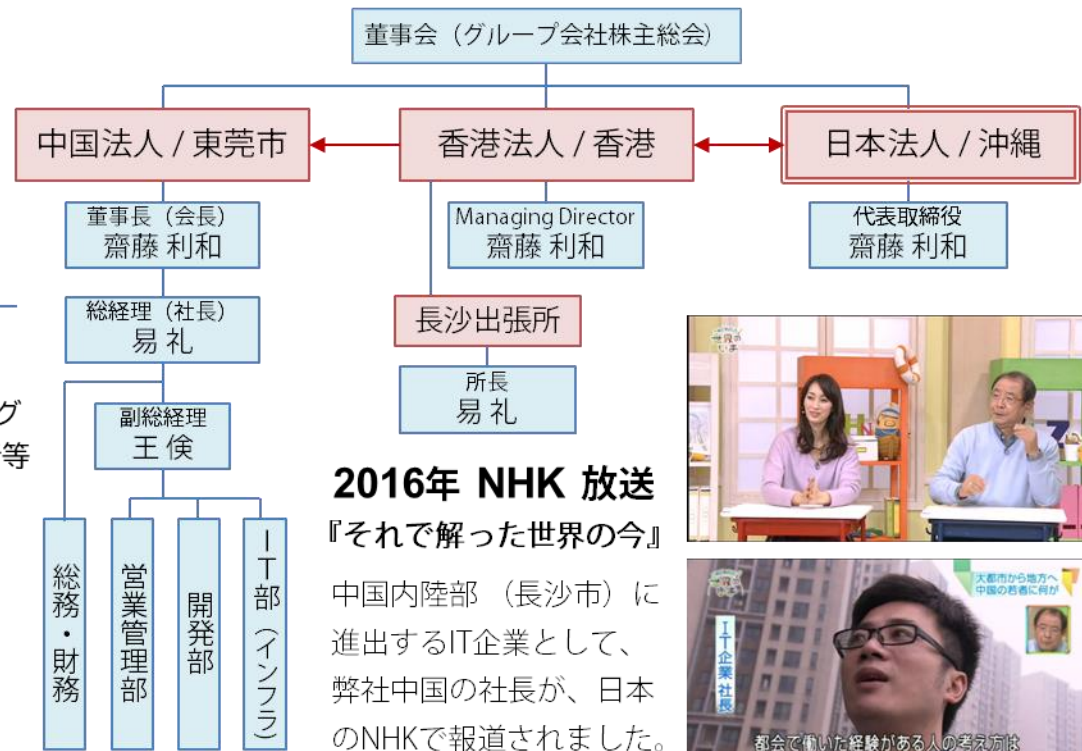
董事会（グループ会社株主総会）

中国法人 / 東莞市

香港法人 / 香港

日本法人 / 沖縄

董事長（会長）
齋藤 利和

Managing Director
齋藤 利和

代表取締役
齋藤 利和

総経理（社長）
易 礼

長沙出張所

所長
易 礼

副総経理
王 倹

グ
等

総務・財務

営業管理部

開発部

IT部（インフラ

2016年 NHK 放送
『それで解った世界の今』

中国内陸部（長沙市）に進出するIT企業として、弊社中国の社長が、日本のNHKで報道されました。

IT企業社長

大都市から地方へ
中国の若者に何が

都会で働いた経験がある人の考え方は